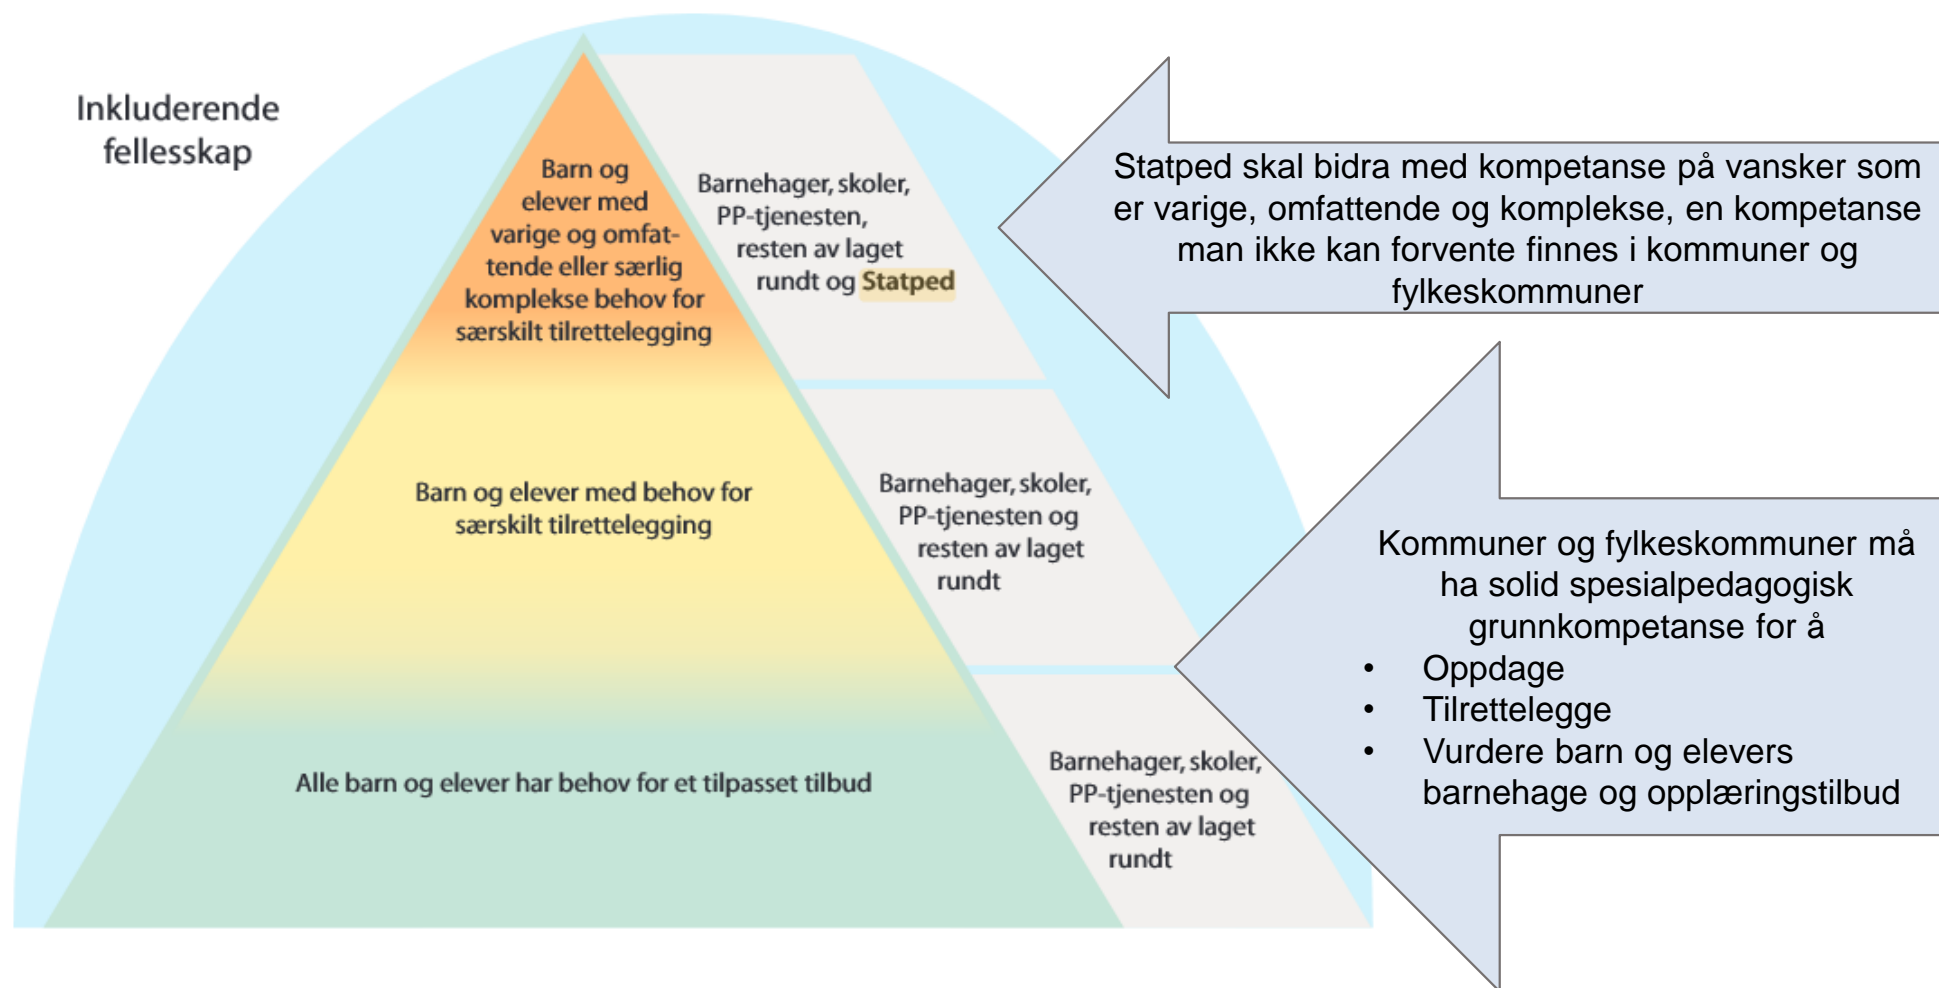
Inkluderende fellesskap

Barn og elever med varige og omfattende eller særlig komplekse behov for særskilt tilrettelegging

Barnehager, skoler, PP-tjenesten, resten av laget rundt og Statped

Statped skal bidra med kompetanse på vansker som er varige, omfattende og komplekse, en kompetanse man ikke kan forvente finnes i kommuner og fylkeskommuner

Barn og elever med behov for særskilt tilrettelegging

Barnehager, skoler, PP-tjenesten og resten av laget rundt

Kommuner og fylkeskommuner må ha solid spesialpedagogisk grunnkompetanse for å
• Oppdage
• Tilrettelegge
• Vurdere barn og elevers barnehage og opplæringstilbud

Alle barn og elever har behov for et tilpasset tilbud

Barnehager, skoler, PP-tjenesten og resten av laget rundt